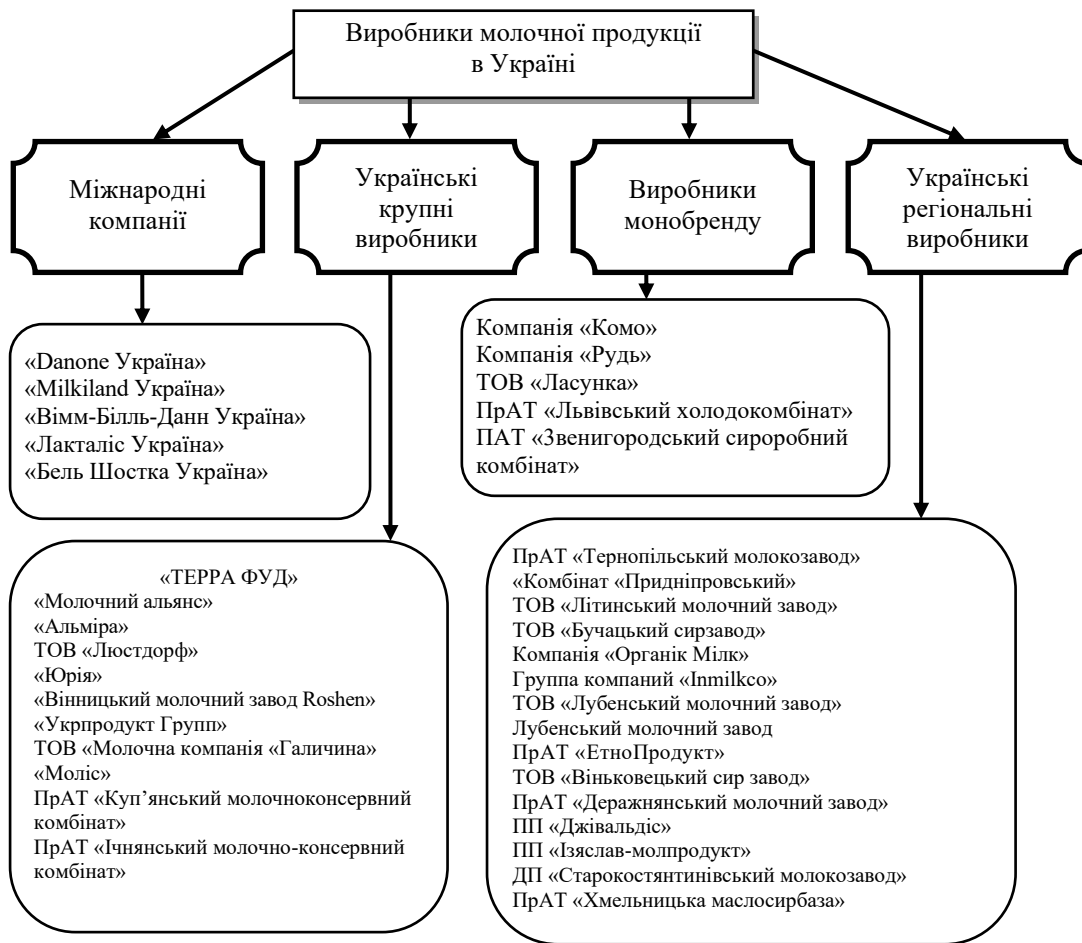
Виробники молочної продукції в Україні

Міжнародні компанії

Українські крупні виробники

Виробники монобренду

Українські регіональні виробники

«Danone Україна»
«Milkiland Україна»
«Вімм-Білль-Данн Україна»
«Лакталіс Україна»
«Бель Шостка Україна»

Компанія «Комо»
Компанія «Рудь»
ТОВ «Ласунка»
ПрАТ «Львівський холодокомбінат»
ПАТ «Звенигородський сироробний комбінат»

«ТЕРРА ФУД»
«Молочний альянс»
«Альміра»
ТОВ «Люстдорф»
«Юрія»
«Вінницький молочний завод Roshen»
«Укрпродукт Групп»
ТОВ «Молочна компанія «Галичина»
«Моліс»
ПрАТ «Куп'янський молочноконсервний комбінат»
ПрАТ «Ічнянський молочно-консервний комбінат»

ПрАТ «Тернопільський молокозавод»
«Комбінат «Придніпровський»
ТОВ «Літинський молочний завод»
ТОВ «Бучацький сирзавод»
Компанія «Органік Мілк»
Группа компаний «Inmilkco»
ТОВ «Лубенський молочний завод»
Лубенський молочний завод
ПрАТ «ЕтноПродукт»
ТОВ «Віньковецький сир завод»
ПрАТ «Деражнянський молочний завод»
ПП «Дживальдіс»
ПП «Ізяслав-молпродукт»
ДП «Старокостянтинівський молокозавод»
ПрАТ «Хмельницька маслосирбаза»